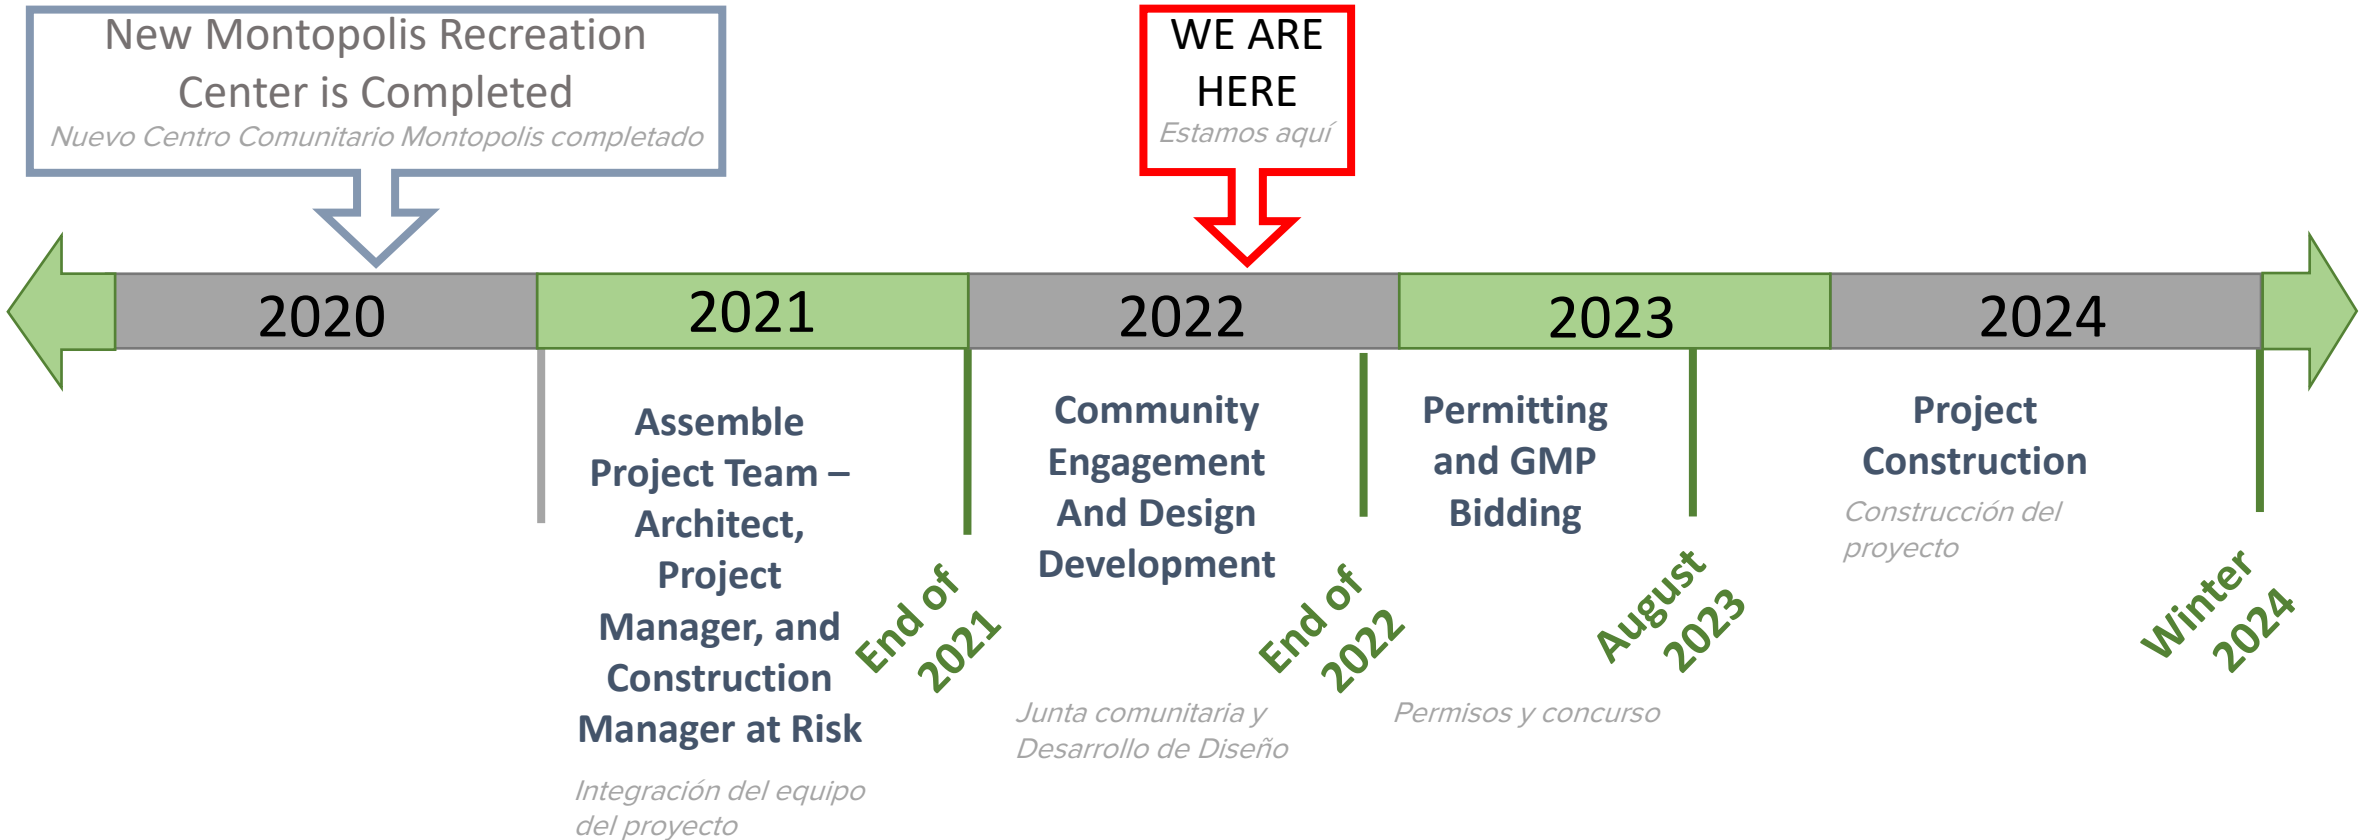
New Montopolis Recreation Center is Completed
Nuevo Centro Comunitario Montopolis completado

WE ARE HERE
Estamos aquí

2020

2021

2022

2023

2024

Assemble Project Team – Architect, Project Manager, and Construction Manager at Risk

Integración del equipo del proyecto

End of 2021

Community Engagement And Design Development

Junta comunitaria y Desarrollo de Diseño

End of 2022

Permitting and GMP Bidding

Permisos y concurso

August 2023

Project Construction

Construcción del proyecto

Winter 2024